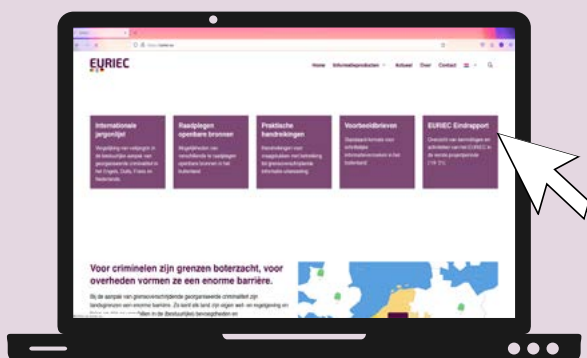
EURIEC

Home Informatieproducten Actueel Over Contact

Internationale jargonlijst

Raadplegen openbare bronnen

Praktische handreikingen

Voorbeeldbrieven

EURIEC Eindrapport

Voor criminelen zijn grenzen boterzacht, voor overheden vormen ze een enorme barrière.

Bij de aanpak van grensoverschrijdende georganiseerde criminaliteit zijn landsgrenzen een enorme barrière. Zo kent elk land zijn eigen wet- en regelgeving en